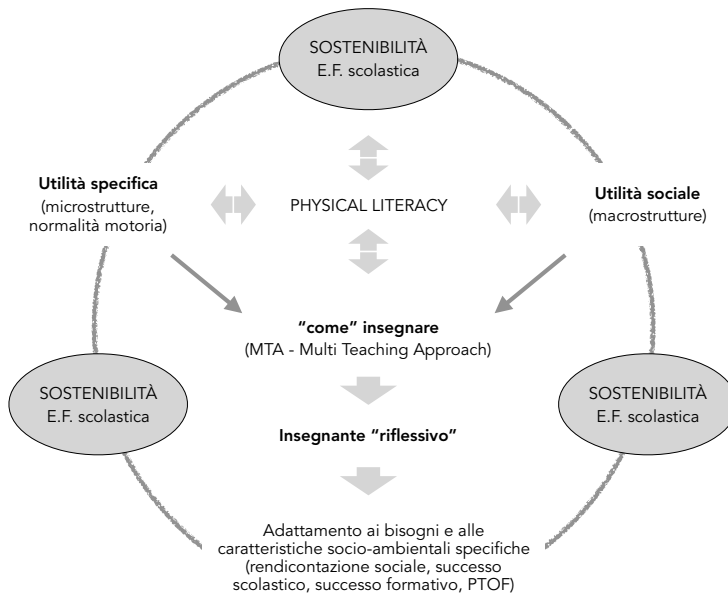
SOSTENIBILITÀ
E.F. scolastica

Utilità specifica
(microstrutture, normalità motoria)

PHYSICAL LITERACY

Utilità sociale
(macrostrutture)

"come" insegnare
(MTA - Multi Teaching Approach)

SOSTENIBILITÀ
E.F. scolastica

SOSTENIBILITÀ
E.F. scolastica

Insegnante "riflessivo"

Adattamento ai bisogni e alle caratteristiche socio-ambientali specifiche (rendicontazione sociale, successo scolastico, successo formativo, PTOF)